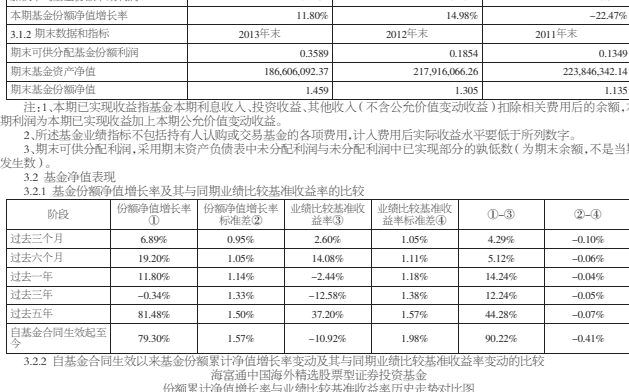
| 本期基金份额净值增长率 | 11.80% | 14.98% | –22.47% |
|---|---|---|---|
| 3.1.2 期末数据和指标 | 2013年末 | 2012年末 | 2011年末 |
| 期末可供分配基金份额利润 | 0.3589 | 0.1854 | 0.1349 |
| 期末基金资产净值 | 186,606,092.37 | 217,916,066.26 | 223,846,342.14 |
| 期末基金份额净值 | 1.459 | 1.305 | 1.135 |

注:1.本期已实现收益指基金本期利息收入、投资收益、其他收入(不含公允价值变动收益)扣除相关费用后的余额,本期利润为本期已实现收益加上本期公允价值变动收益。

2.所述基金业绩指标不包括持有人认购或交易基金的各项费用,计入费用后实际收益水平要低于所列数字。

3.期末可供分配利润,采用期末资产负债表中未分配利润与未分配利润中已实现部分的孰低数(为期末余额,不是当期发生数)。

3.2 基金净值表现

3.2.1 基金份额净值增长率及其与同期业绩比较基准收益率的比较

| 阶段 | 份额净值增长率① | 份额净值增长率标准差② | 业绩比较基准收益率③ | 业绩比较基准收益率标准差④ | ①–③ | ②–④ |
|---|---|---|---|---|---|---|
| 过去三个月 | 6.89% | 0.95% | 2.60% | 1.05% | 4.29% | –0.10% |
| 过去六个月 | 19.20% | 1.05% | 14.08% | 1.11% | 5.12% | –0.06% |
| 过去一年 | 11.80% | 1.14% | –2.44% | 1.18% | 14.24% | –0.04% |
| 过去三年 | –0.34% | 1.33% | –12.58% | 1.38% | 12.24% | –0.05% |
| 过去五年 | 81.48% | 1.50% | 37.20% | 1.57% | 44.28% | –0.07% |
| 自基金合同生效起至今 | 79.30% | 1.57% | –10.92% | 1.98% | 90.22% | –0.41% |

3.2.2 自基金合同生效以来基金份额累计净值增长率变动及其与同期业绩比较基准收益率变动的比较

海富通中国海外精选股票型证券投资基金

份额累计净值增长率与业绩比较基准收益率历史走势对比图